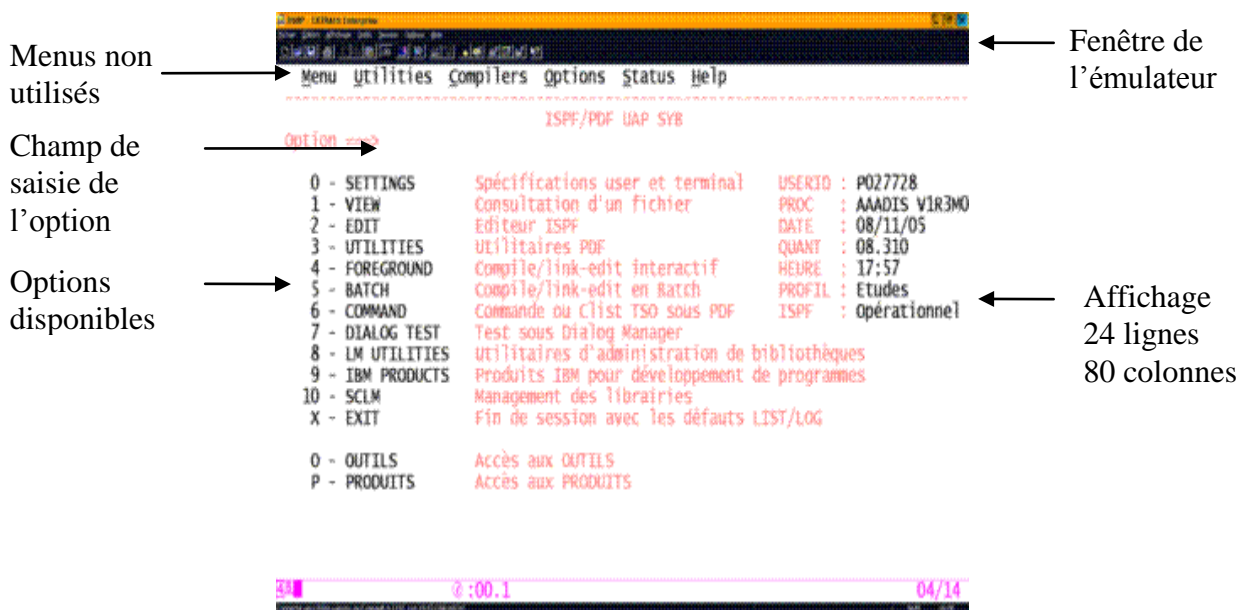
Menus non utilisés

Fenêtre de l'émulateur

Champ de saisie de l'option

Options disponibles

Affichage 24 lignes 80 colonnes

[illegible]

Menu Utilities Compilers Options Status Help

ISPF/PDF UAP SYB

Option ===>

| | | | | |
|---|---|---|---|---|
| 0 - SETTINGS | Spécifications user et terminal | USERID | : | P027728 |
| 1 - VIEW | Consultation d'un fichier | PROC | : | AAADIS V1R3M0 |
| 2 - EDIT | Editeur ISPF | DATE | : | 08/11/05 |
| 3 - UTILITIES | Utilitaires PDF | QUANT | : | 08.310 |
| 4 - FOREGROUND | Compile/link-edit interactif | HEURE | : | 17:57 |
| 5 - BATCH | Compile/link-edit en Batch | PROFIL | : | Etudes |
| 6 - COMMAND | Commande ou Clist TSO sous PDF | ISPF | : | Opérationnel |
| 7 - DIALOG TEST | Test sous Dialog Manager | | | |
| 8 - LM UTILITIES | Utilitaires d'administration de bibliothèques | | | |
| 9 - IBM PRODUCTS | Produits IBM pour développement de programmes | | | |
| 10 - SCLM | Management des librairies | | | |
| X - EXIT | Fin de session avec les défauts LIST/LOG | | | |

O - OUTILS Accès aux OUTILS
P - PRODUITS Accès aux PRODUITS

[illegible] :00.1 04/14